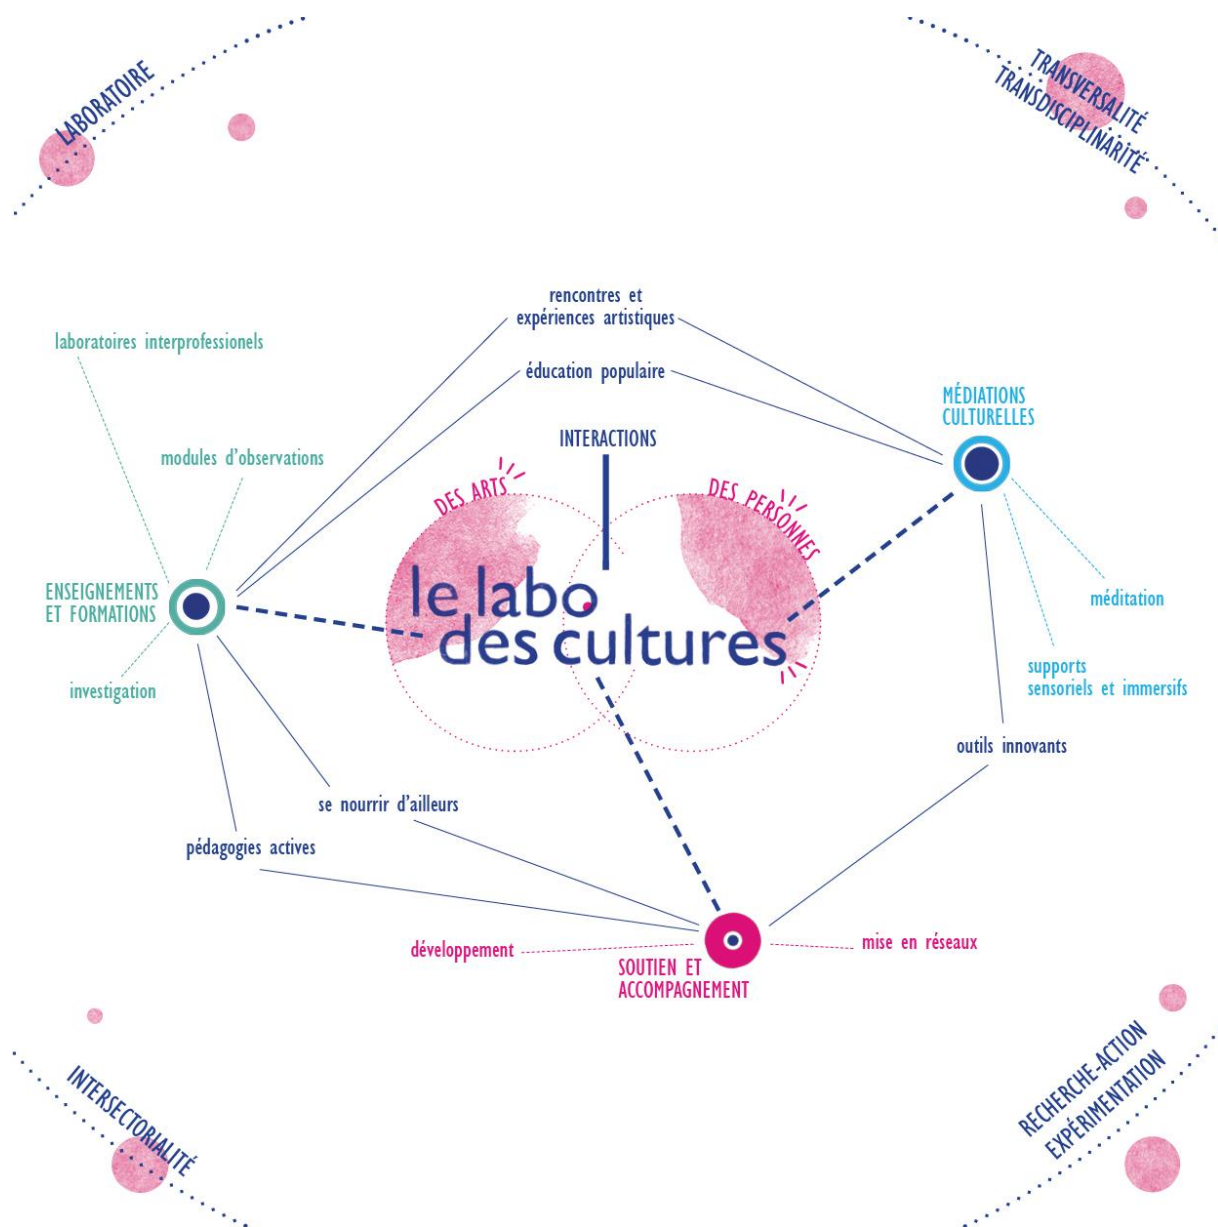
LABORATOIRE

TRANSVERSALITÉ
TRANSDISCIPLINARITÉ

rencontres et expériences artistiques

laboratoires interprofessionnels

éducation populaire

MÉDIATIONS CULTURELLES

INTERACTIONS

modules d'observations

DES ARTS

DES PERSONNES

ENSEIGNEMENTS ET FORMATIONS

le labo des cultures

méditation

investigation

supports sensoriels et immersifs

outils innovants

se nourrir d'ailleurs

pédagogies actives

développement

mise en réseaux

SOUTIEN ET ACCOMPAGNEMENT

INTERSECTORIALITÉ

RECHERCHE-ACTION
EXPÉRIMENTATION